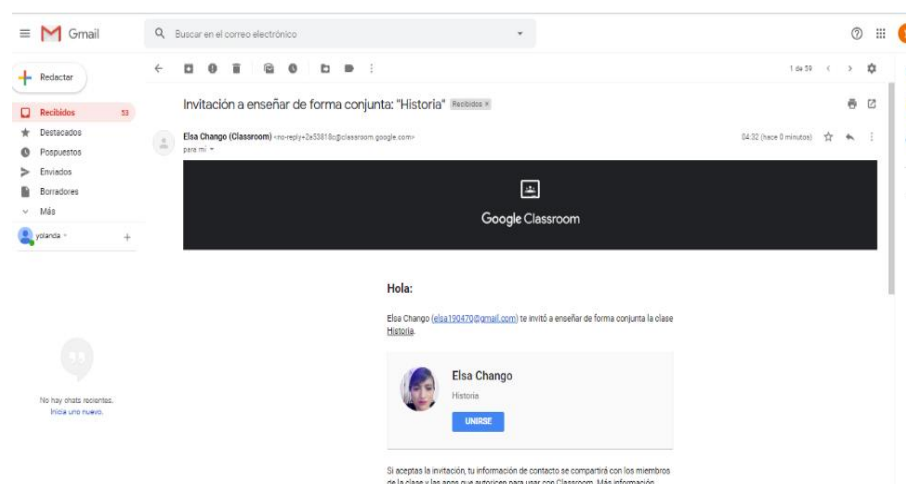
Gmail

Buscar en el correo electrónico

Redactar

Recibidos 53

Destacados

Pospuestos

Enviados

Borradores

Más

yolanda

No hay chats recientes.
Inicia uno nuevo.

1 de 59

Invitación a enseñar de forma conjunta: "Historia" Recibidos ×

Elsa Chango (Classroom) <no-reply+2a33818c@classroom.google.com>
para mí

04:32 (hace 0 minutos)

Google Classroom

Hola:

Elsa Chango (elsa190470@gmail.com) te invitó a enseñar de forma conjunta la clase Historia.

Elsa Chango

Historia

UNIRSE

Si aceptas la invitación, tu información de contacto se compartirá con los miembros de la clase y las apps que autorices para usar con Classroom. Más información